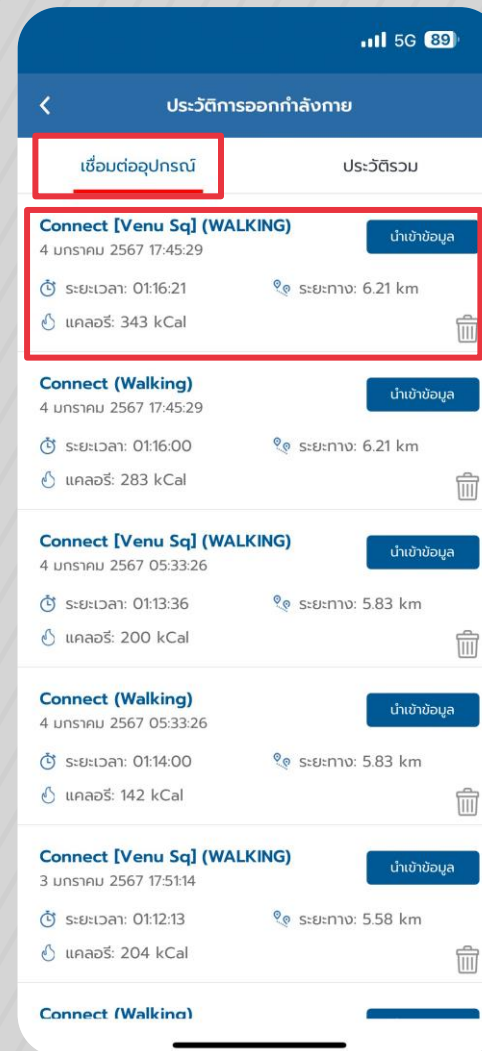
5G 89

ประวัติการออกกำลังกาย

เชื่อมต่ออุปกรณ์

ประวัติรวม

Connect [Venu Sq] (WALKING)
4 มกราคม 2567 17:45:29
นำเข้าข้อมูล
ระยะเวลา: 01:16:21
ระยะทาง: 6.21 km
แคลอรี: 343 kCal

Connect (Walking)
4 มกราคม 2567 17:45:29
นำเข้าข้อมูล
ระยะเวลา: 01:16:00
ระยะทาง: 6.21 km
แคลอรี: 283 kCal

Connect [Venu Sq] (WALKING)
4 มกราคม 2567 05:33:26
นำเข้าข้อมูล
ระยะเวลา: 01:13:36
ระยะทาง: 5.83 km
แคลอรี: 200 kCal

Connect (Walking)
4 มกราคม 2567 05:33:26
นำเข้าข้อมูล
ระยะเวลา: 01:14:00
ระยะทาง: 5.83 km
แคลอรี: 142 kCal

Connect [Venu Sq] (WALKING)
3 มกราคม 2567 17:51:14
นำเข้าข้อมูล
ระยะเวลา: 01:12:13
ระยะทาง: 5.58 km
แคลอรี: 204 kCal

Connect (Walking)